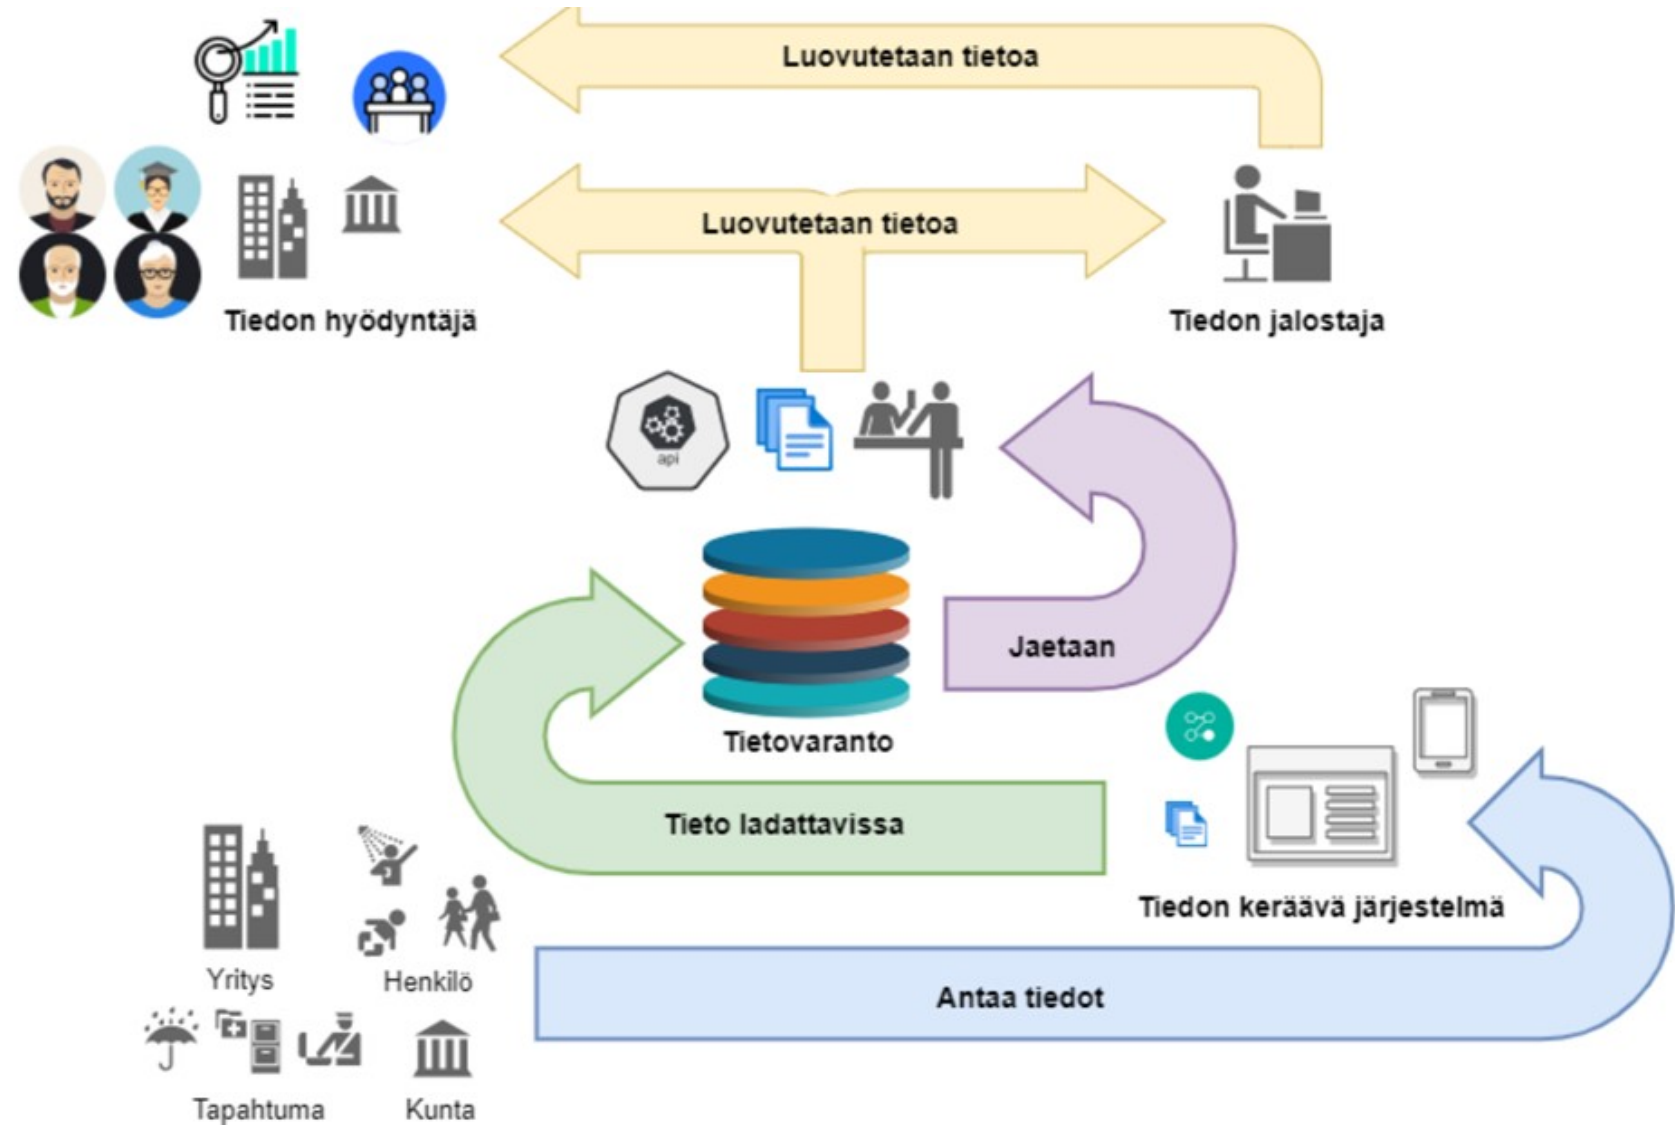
Luovutetaan tietoa

Luovutetaan tietoa

Tiedon hyödyntäjä

Tiedon jalostaja

api

Jaetaan

Tietovaranto

Tieto ladattavissa

Tiedon keräävä järjestelmä

Yritys

Henkilö

Antaa tiedot

Tapahtuma

Kunta